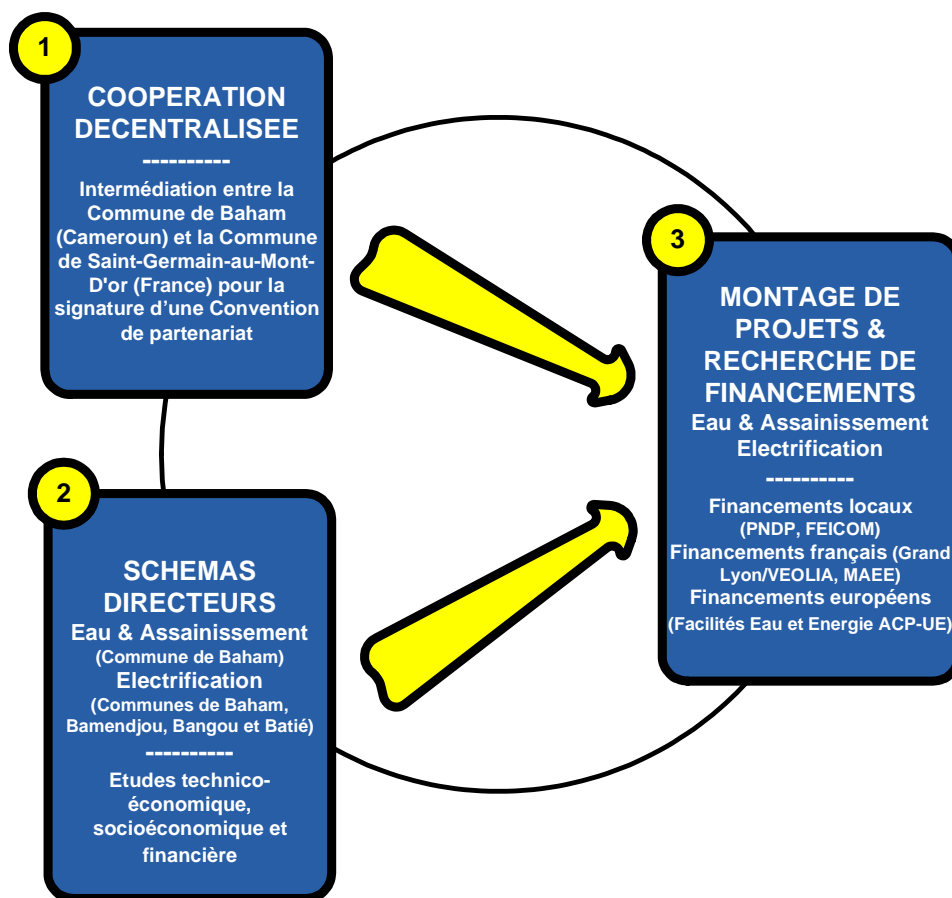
1

COOPERATION DECENTRALISEE

----------

Intermédiation entre la Commune de Baham (Cameroun) et la Commune de Saint-Germain-au-Mont-D'or (France) pour la signature d'une Convention de partenariat

2

SCHEMAS DIRECTEURS

Eau & Assainissement

(Commune de Baham)

Electrification

(Communes de Baham, Bamendjou, Bangou et Batié)

----------

Etudes technico-économique, socioéconomique et financière

3

MONTAGE DE PROJETS & RECHERCHE DE FINANCEMENTS

Eau & Assainissement

Electrification

----------

Financements locaux

(PNDP, FEICOM)

Financements français (Grand Lyon/VEOLIA, MAEE)

Financements européens

(Facilités Eau et Energie ACP-UE)